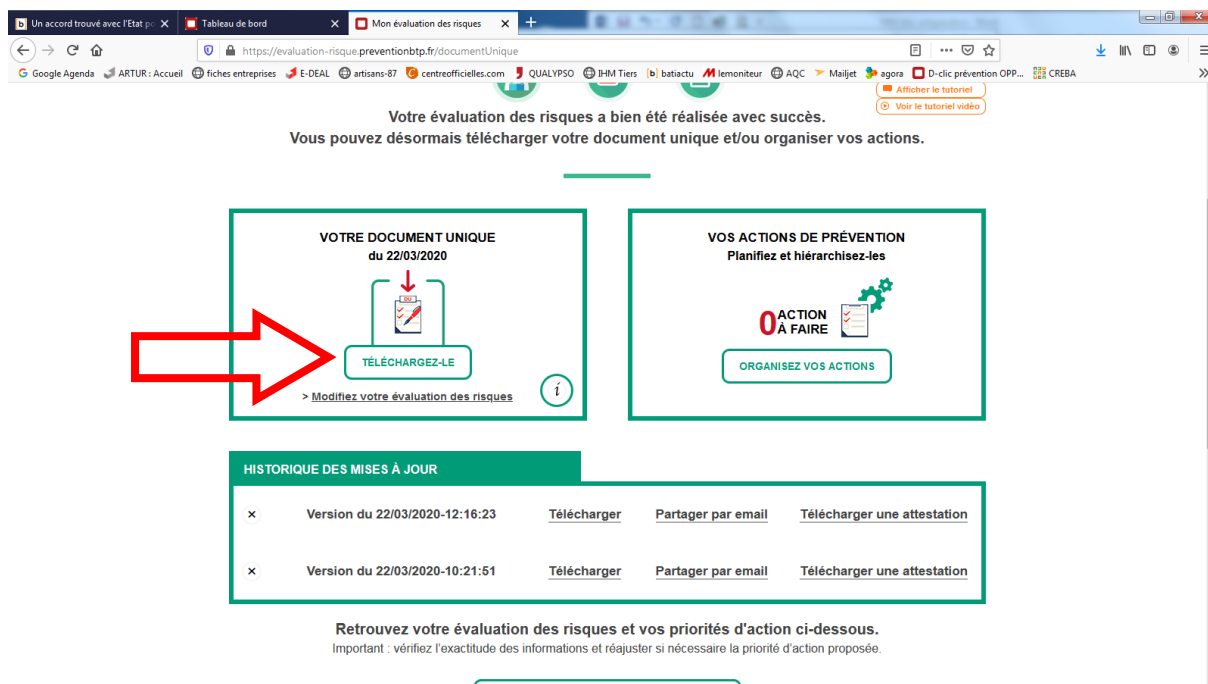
Un accord trouvé avec l'Etat p ×
Tableau de bord ×
Mon évaluation des risques ×
+

https://evaluation-risque.preventionbtp.fr/documentUnique

Google Agenda ARTUR : Accueil fiches entreprises E-DEAL artisans-87 centreofficielles.com QUALYPSO IHM Tiers batiactu lemoniteur AQC Mailjet agora D-clic prévention OPP... CREBA

Afficher le tutoriel
Voir le tutoriel vidéo

Votre évaluation des risques a bien été réalisée avec succès.
Vous pouvez désormais télécharger votre document unique et/ou organiser vos actions.

VOTRE DOCUMENT UNIQUE
du 22/03/2020

DU

TÉLÉCHARGEZ-LE

> Modifiez votre évaluation des risques

i

VOS ACTIONS DE PRÉVENTION
Planifiez et hiérarchisez-les

0 ACTION À FAIRE

ORGANISEZ VOS ACTIONS

HISTORIQUE DES MISES À JOUR

| × | Version du 22/03/2020-12:16:23 | Télécharger | Partager par email | Télécharger une attestation |
|---|---|---|---|---|
| × | Version du 22/03/2020-10:21:51 | Télécharger | Partager par email | Télécharger une attestation |

Retrouvez votre évaluation des risques et vos priorités d'action ci-dessous.
Important : vérifiez l'exactitude des informations et réajuster si nécessaire la priorité d'action proposée.